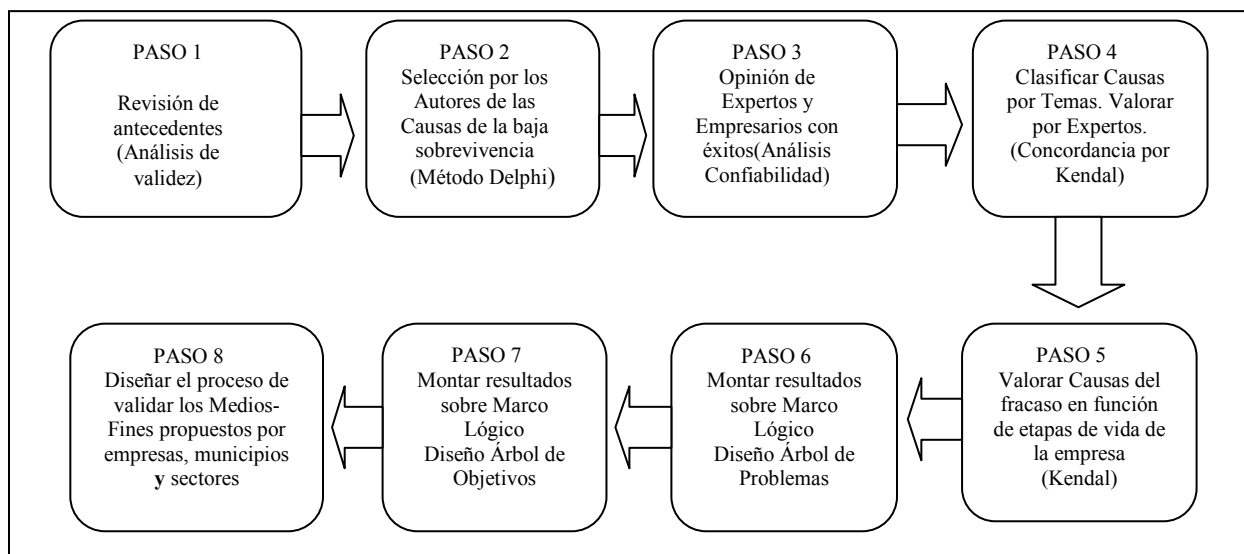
PASO 1

Revisión de antecedentes (Análisis de validez)

PASO 2
Selección por los Autores de las Causas de la baja sobrevivencia (Método Delphi)

PASO 3
Opinión de Expertos y Empresarios con éxitos(Análisis Confiabilidad)

PASO 4
Clasificar Causas por Temas. Valorar por Expertos. (Concordancia por Kendal)

PASO 5
Valorar Causas del fracaso en función de etapas de vida de la empresa (Kendal)

PASO 6
Montar resultados sobre Marco Lógico
Diseño Árbol de Problemas

PASO 7
Montar resultados sobre Marco Lógico
Diseño Árbol de Objetivos

PASO 8
Diseñar el proceso de validar los Medios-Fines propuestos por empresas, municipios y sectores